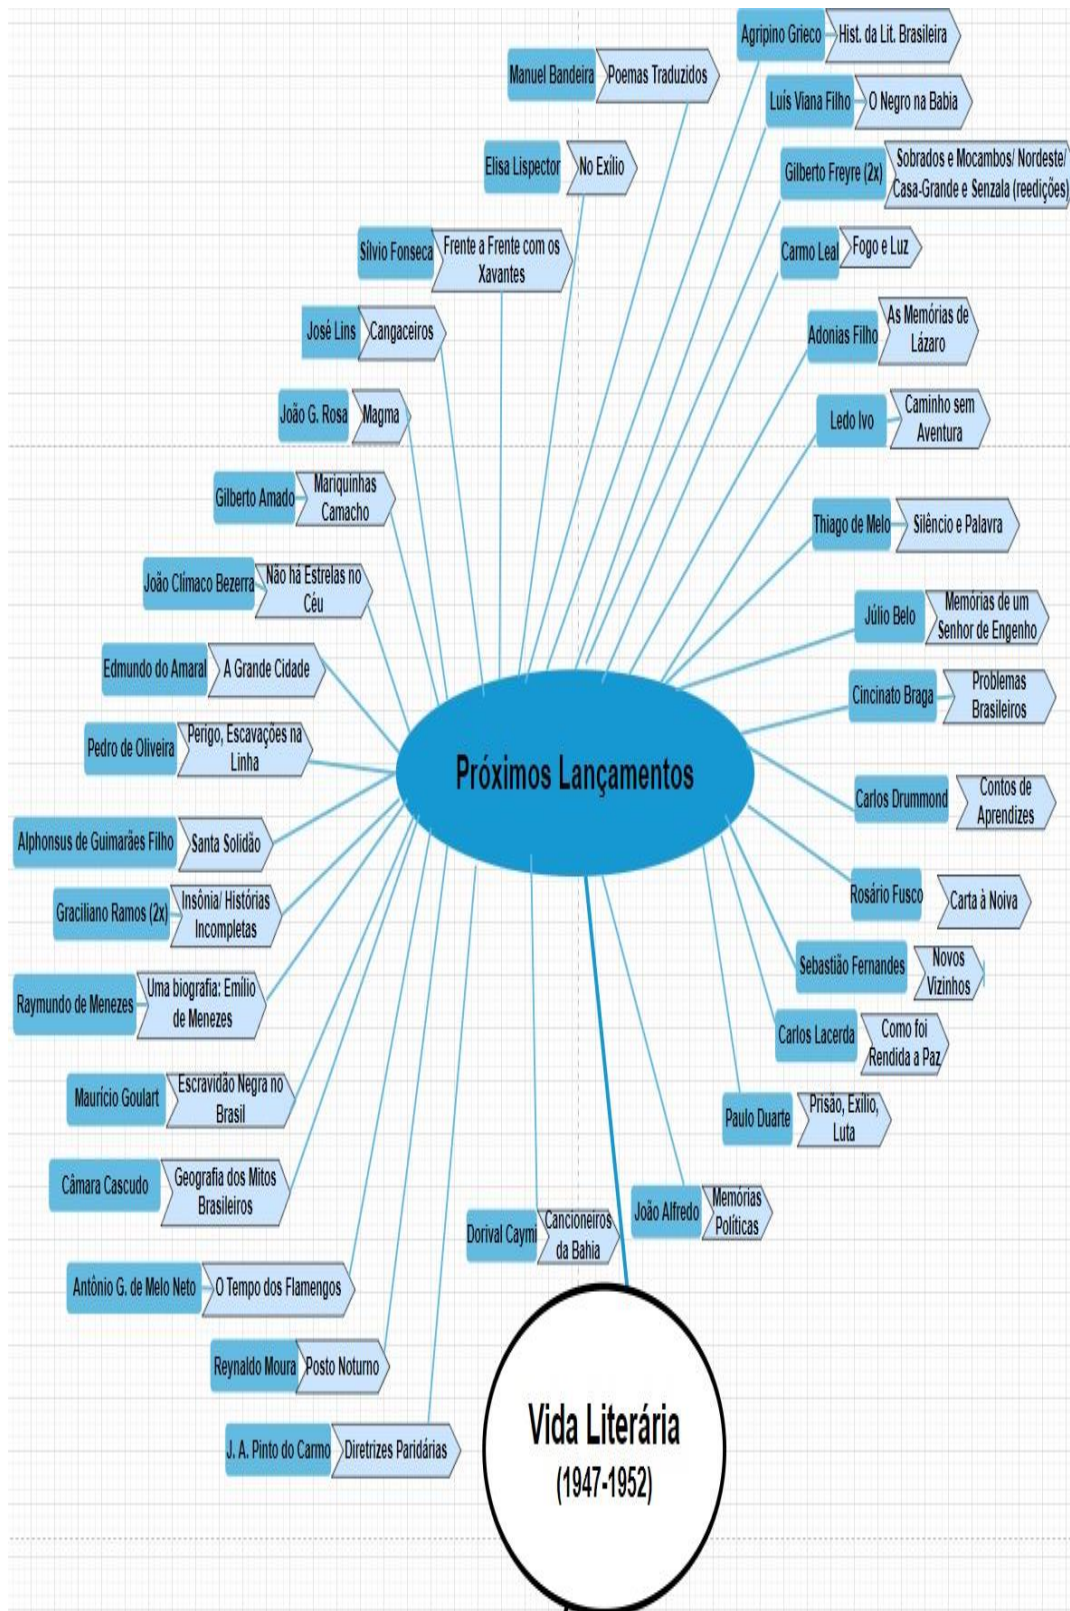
Agripino Grieco
Hist. da Lit. Brasileira

Manuel Bandeira
Poemas Traduzidos

Luís Viana Filho
O Negro na Bahia

Elisa Lispector
No Exílio

Gilberto Freyre (2x)
Sobrados e Mocambos/ Nordeste/ Casa-Grande e Senzala (reedições)

Sílvio Fonseca
Frente a Frente com os Xavantes

Carmo Leal
Fogo e Luz

José Lins
Cangaceiros

Adonias Filho
As Memórias de Lázaro

João G. Rosa
Magma

Ledo Ivo
Caminho sem Aventura

Gilberto Amado
Mariquinhas Camacho

Thiago de Melo
Silêncio e Palavra

João Clímaco Bezerra
Não há Estrelas no Céu

Júlio Belo
Memórias de um Senhor de Engenho

Edmundo do Amaral
A Grande Cidade

Cincinato Braga
Problemas Brasileiros

Pedro de Oliveira
Perigo, Escavações na Linha

Próximos Lançamentos

Carlos Drummond
Contos de Aprendizes

Alphonsus de Guimarães Filho
Santa Solidão

Rosário Fusco
Carta à Noiva

Graciliano Ramos (2x)
Insônia/ Histórias Incompletas

Sebastião Fernandes
Novos Vizinhos

Raymundo de Menezes
Uma biografia: Emílio de Menezes

Carlos Lacerda
Como foi Rendida a Paz

Maurício Goulart
Escravidão Negra no Brasil

Paulo Duarte
Prisão, Exílio, Luta

Câmara Cascudo
Geografia dos Mitos Brasileiros

João Alfredo
Memórias Políticas

Dorival Caymi
Cancioneiros da Bahia

Antônio G. de Melo Neto
O Tempo dos Flamengos

Reynaldo Moura
Posto Noturno

J. A. Pinto do Carmo
Diretrizes Paridárias

Vida Literária
(1947-1952)